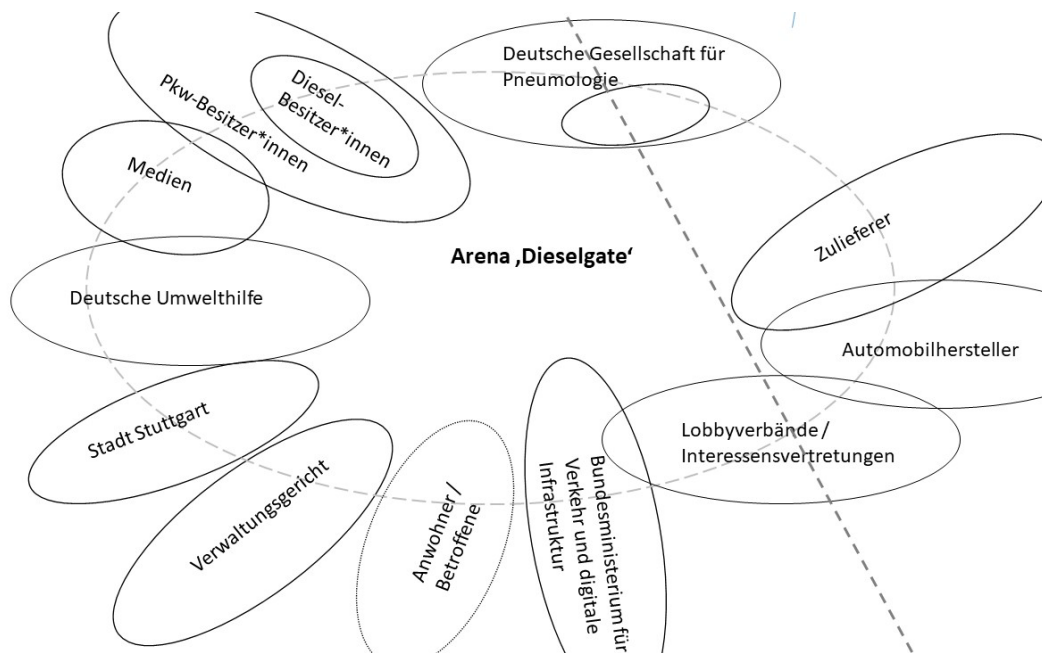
Deutsche Gesellschaft für Pneumologie

Diesel-Besitzer*innen

Pkw-Besitzer*innen

Medien

Arena ‚Dieselgate'

Zulieferer

Deutsche Umwelthilfe

Automobilhersteller

Stadt Stuttgart

Lobbyverbände / Interessensvertretungen

Verwaltungsgericht

Anwohner / Betroffene

Bundesministerium für Verkehr und digitale Infrastruktur